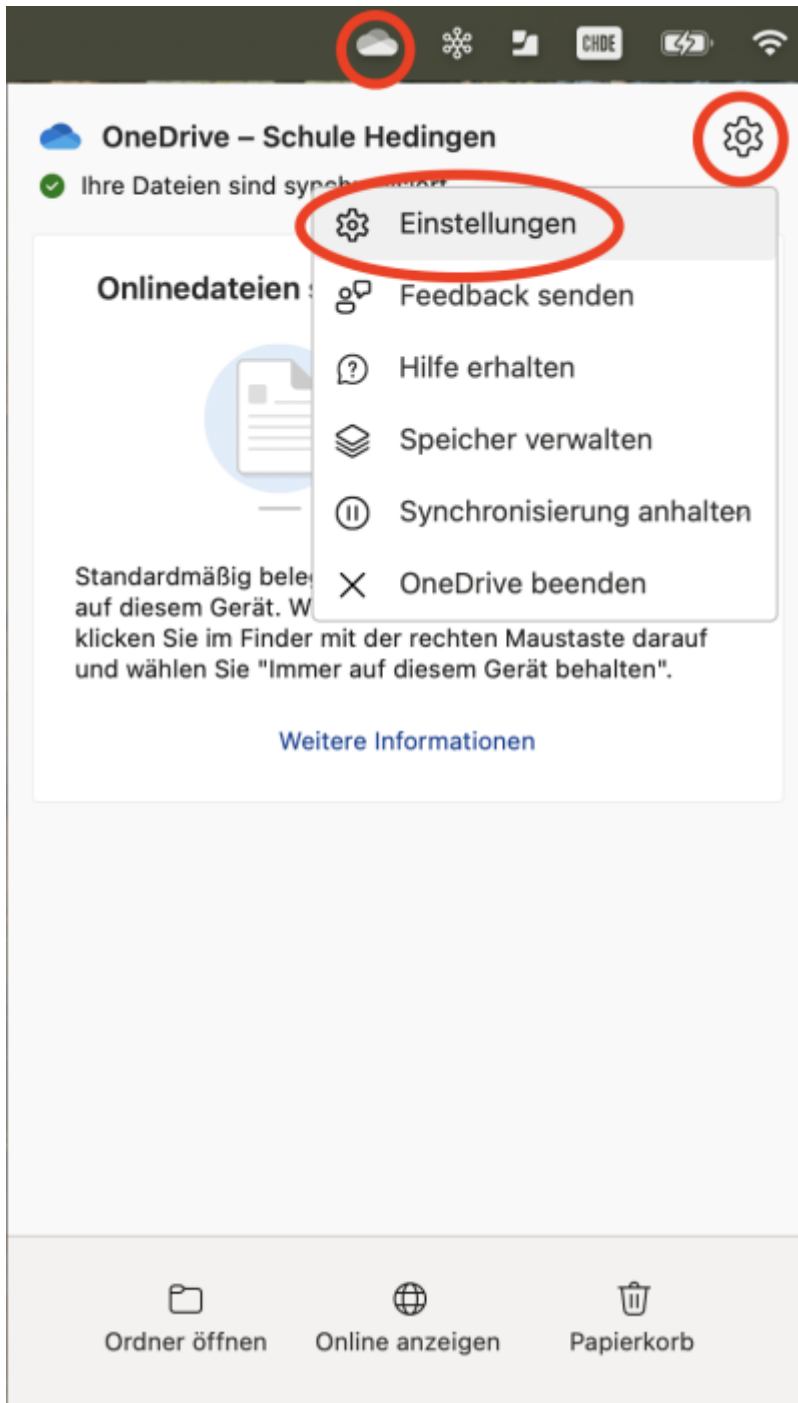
CHDE

OneDrive – Schule Hedingen

Ihre Dateien sind synch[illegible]

Einstellungen

Feedback senden

Hilfe erhalten

Speicher verwalten

Synchronisierung anhalten

OneDrive beenden

Onlinedateien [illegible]

Standardmäßig bele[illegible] auf diesem Gerät. W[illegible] klicken Sie im Finder mit der rechten Maustaste darauf und wählen Sie "Immer auf diesem Gerät behalten".

Weitere Informationen

Ordner öffnen

Online anzeigen

Papierkorb